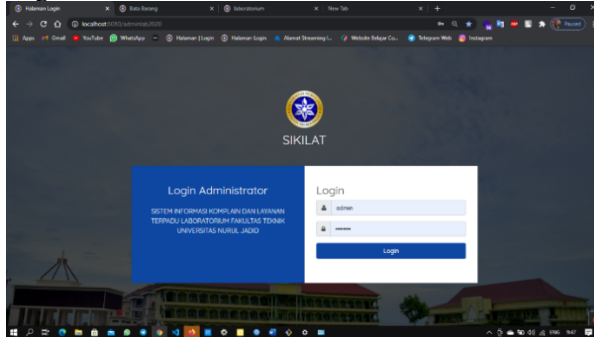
Halaman Login
Data Barang
laboratorium
New Tab
localhost:8080/admin/login
Paused
Apps
Gmail
YouTube
WhatsApp
Halaman | Login
Halaman Login
Alamat Streaming l...
Website Belajar Co...
Telegram Web
Instagram

SIKILAT

Login Administrator

SISTEM INFORMASI KOMPLAIN DAN LAYANAN TERPADU LABORATORIUM FAKULTAS TEKNIK UNIVERSITAS NURUL JADID

Login

admin

••••••

Login

ENG
9:47